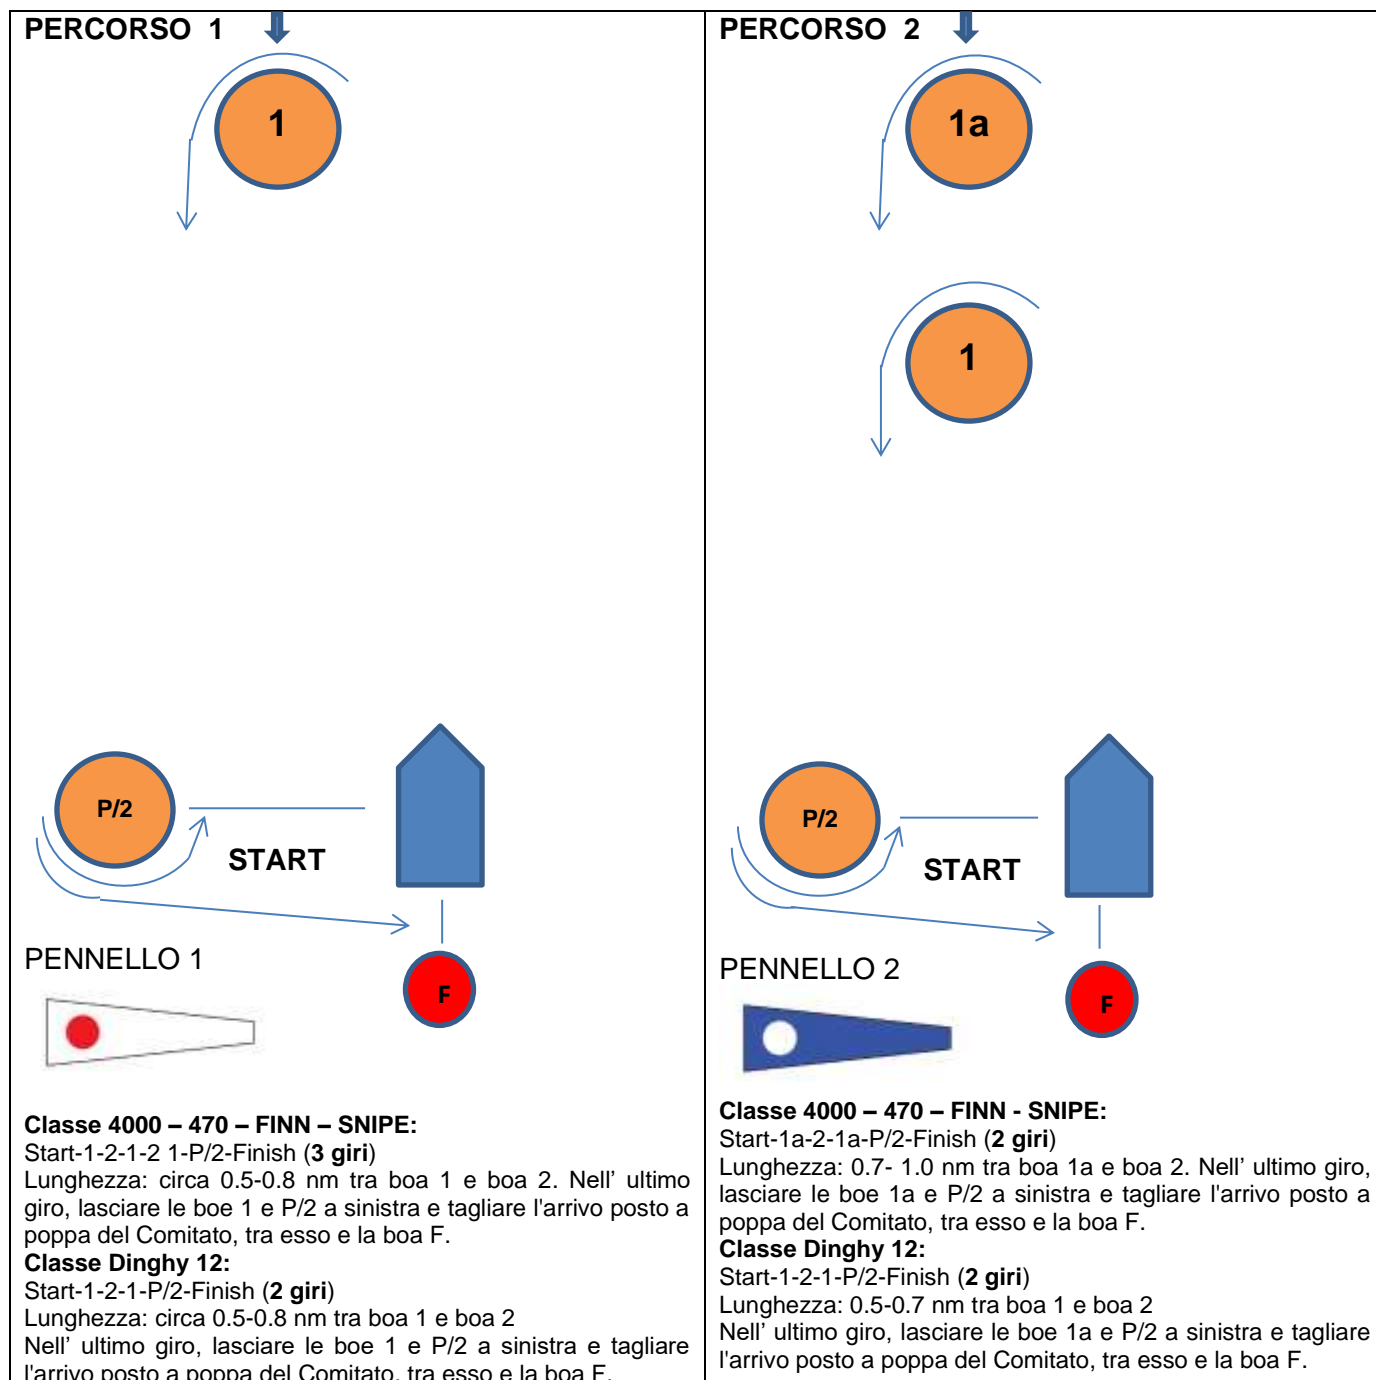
PERCORSO 1

1

P/2

START

PENNELLO 1

F

Classe 4000 – 470 – FINN – SNIPE:
Start-1-2-1-2 1-P/2-Finish (3 giri)
Lunghezza: circa 0.5-0.8 nm tra boa 1 e boa 2. Nell' ultimo giro, lasciare le boe 1 e P/2 a sinistra e tagliare l'arrivo posto a poppa del Comitato, tra esso e la boa F.
Classe Dinghy 12:
Start-1-2-1-P/2-Finish (2 giri)
Lunghezza: circa 0.5-0.8 nm tra boa 1 e boa 2
Nell' ultimo giro, lasciare le boe 1 e P/2 a sinistra e tagliare l'arrivo posto a poppa del Comitato, tra esso e la boa F.

PERCORSO 2

1a

1

P/2

START

PENNELLO 2

F

Classe 4000 – 470 – FINN - SNIPE:
Start-1a-2-1a-P/2-Finish (2 giri)
Lunghezza: 0.7- 1.0 nm tra boa 1a e boa 2. Nell' ultimo giro, lasciare le boe 1a e P/2 a sinistra e tagliare l'arrivo posto a poppa del Comitato, tra esso e la boa F.
Classe Dinghy 12:
Start-1-2-1-P/2-Finish (2 giri)
Lunghezza: 0.5-0.7 nm tra boa 1 e boa 2
Nell' ultimo giro, lasciare le boe 1a e P/2 a sinistra e tagliare l'arrivo posto a poppa del Comitato, tra esso e la boa F.